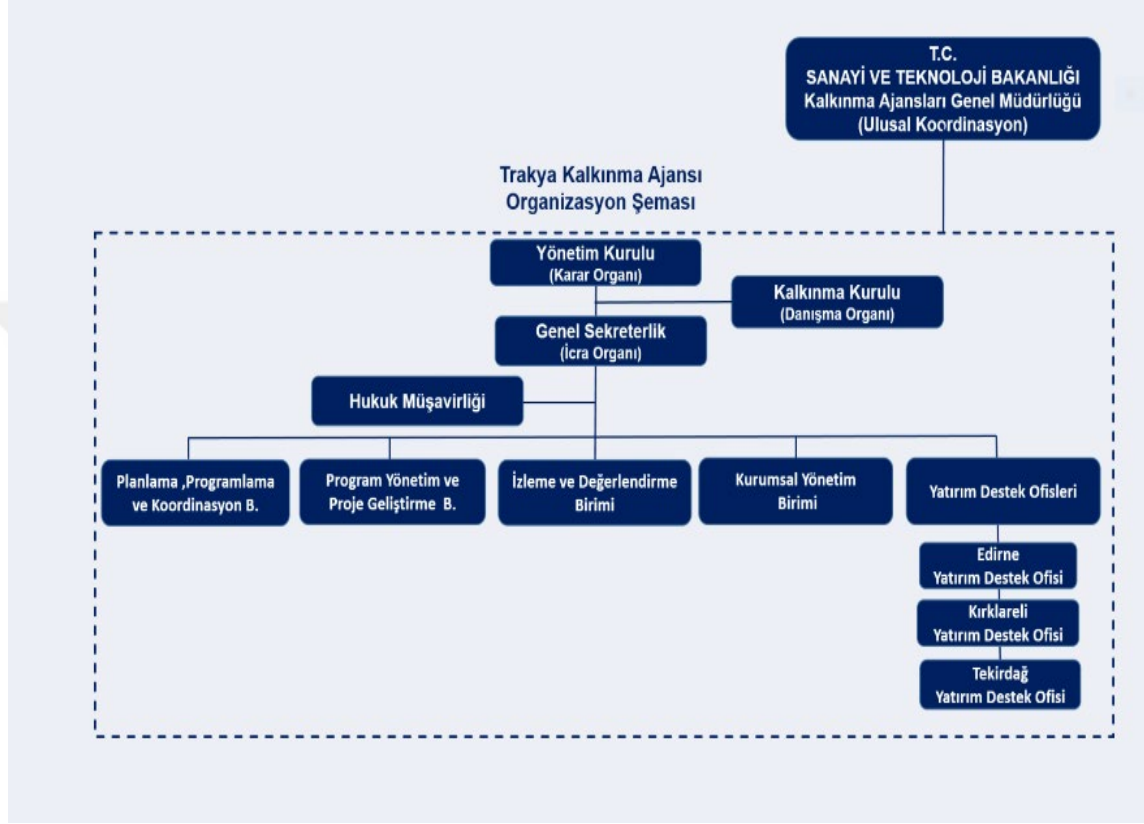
T.C.
SANAYİ VE TEKNOLOJİ BAKANLIĞI
Kalkınma Ajansları Genel Müdürlüğü
(Ulusal Koordinasyon)

Trakya Kalkınma Ajansı
Organizasyon Şeması

Yönetim Kurulu
(Karar Organı)

Kalkınma Kurulu
(Danışma Organı)

Genel Sekreterlik
(İcra Organı)

Hukuk Müşavirliği

Planlama ,Programlama ve Koordinasyon B.

Program Yönetim ve Proje Geliştirme B.

İzleme ve Değerlendirme Birimi

Kurumsal Yönetim Birimi

Yatırım Destek Ofisleri

Edirne
Yatırım Destek Ofisi

Kırklareli
Yatırım Destek Ofisi

Tekirdağ
Yatırım Destek Ofisi